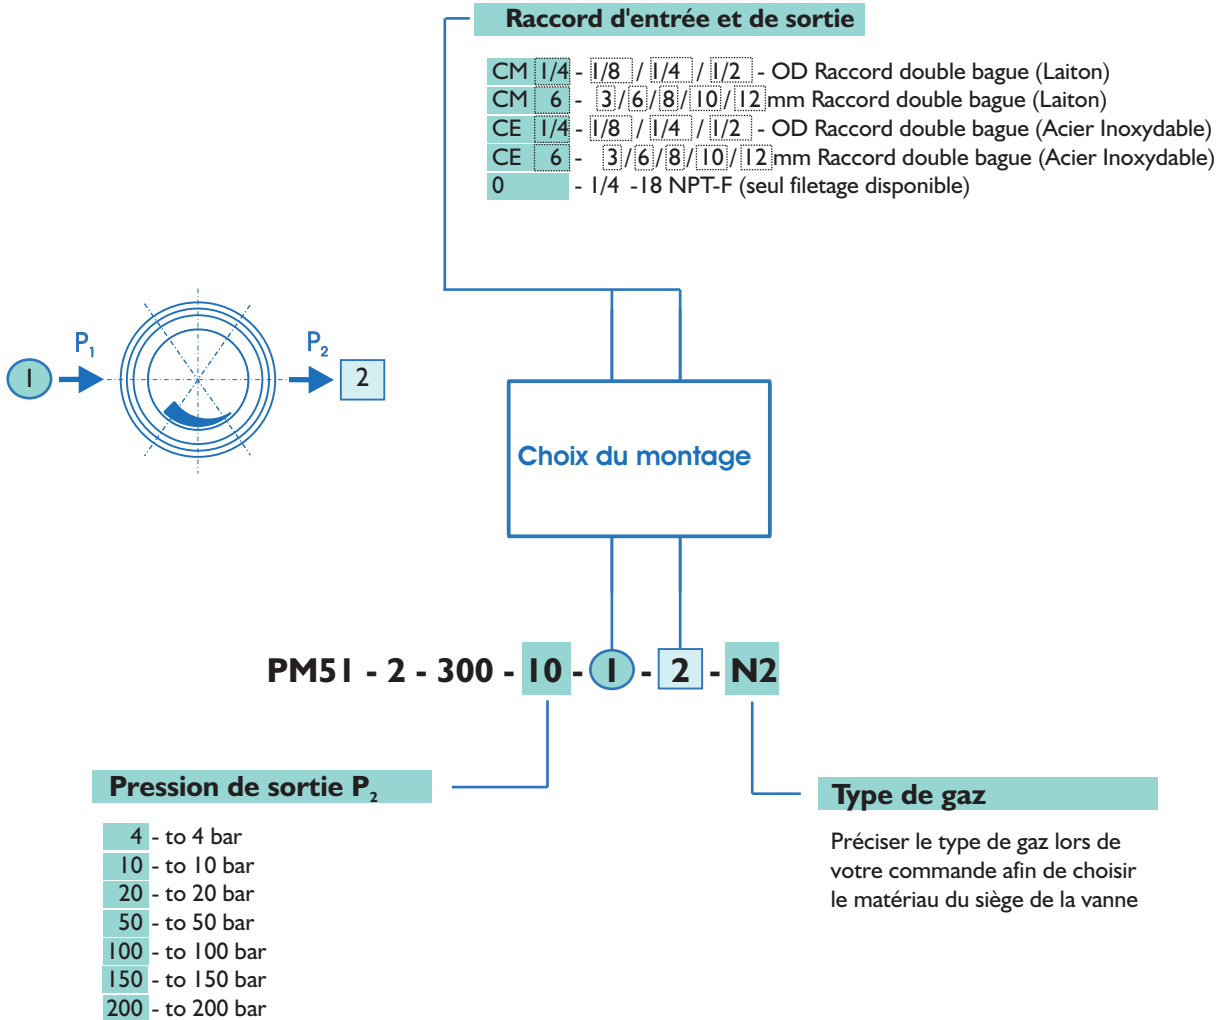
Raccord d'entrée et de sortie

CM 1/4 - 1/8 / 1/4 / 1/2 - OD Raccord double bague (Laiton)
CM 6 - 3/6/8/10/12 mm Raccord double bague (Laiton)
CE 1/4 - 1/8 / 1/4 / 1/2 - OD Raccord double bague (Acier Inoxydable)
CE 6 - 3/6/8/10/12 mm Raccord double bague (Acier Inoxydable)
0 - 1/4 -18 NPT-F (seul filetage disponible)

1 $P_1$ $P_2$ 2

Choix du montage

PM51 - 2 - 300 - 10 - 1 - 2 - N2

Pression de sortie $P_2$

4 - to 4 bar
10 - to 10 bar
20 - to 20 bar
50 - to 50 bar
100 - to 100 bar
150 - to 150 bar
200 - to 200 bar

Type de gaz

Préciser le type de gaz lors de votre commande afin de choisir le matériau du siège de la vanne